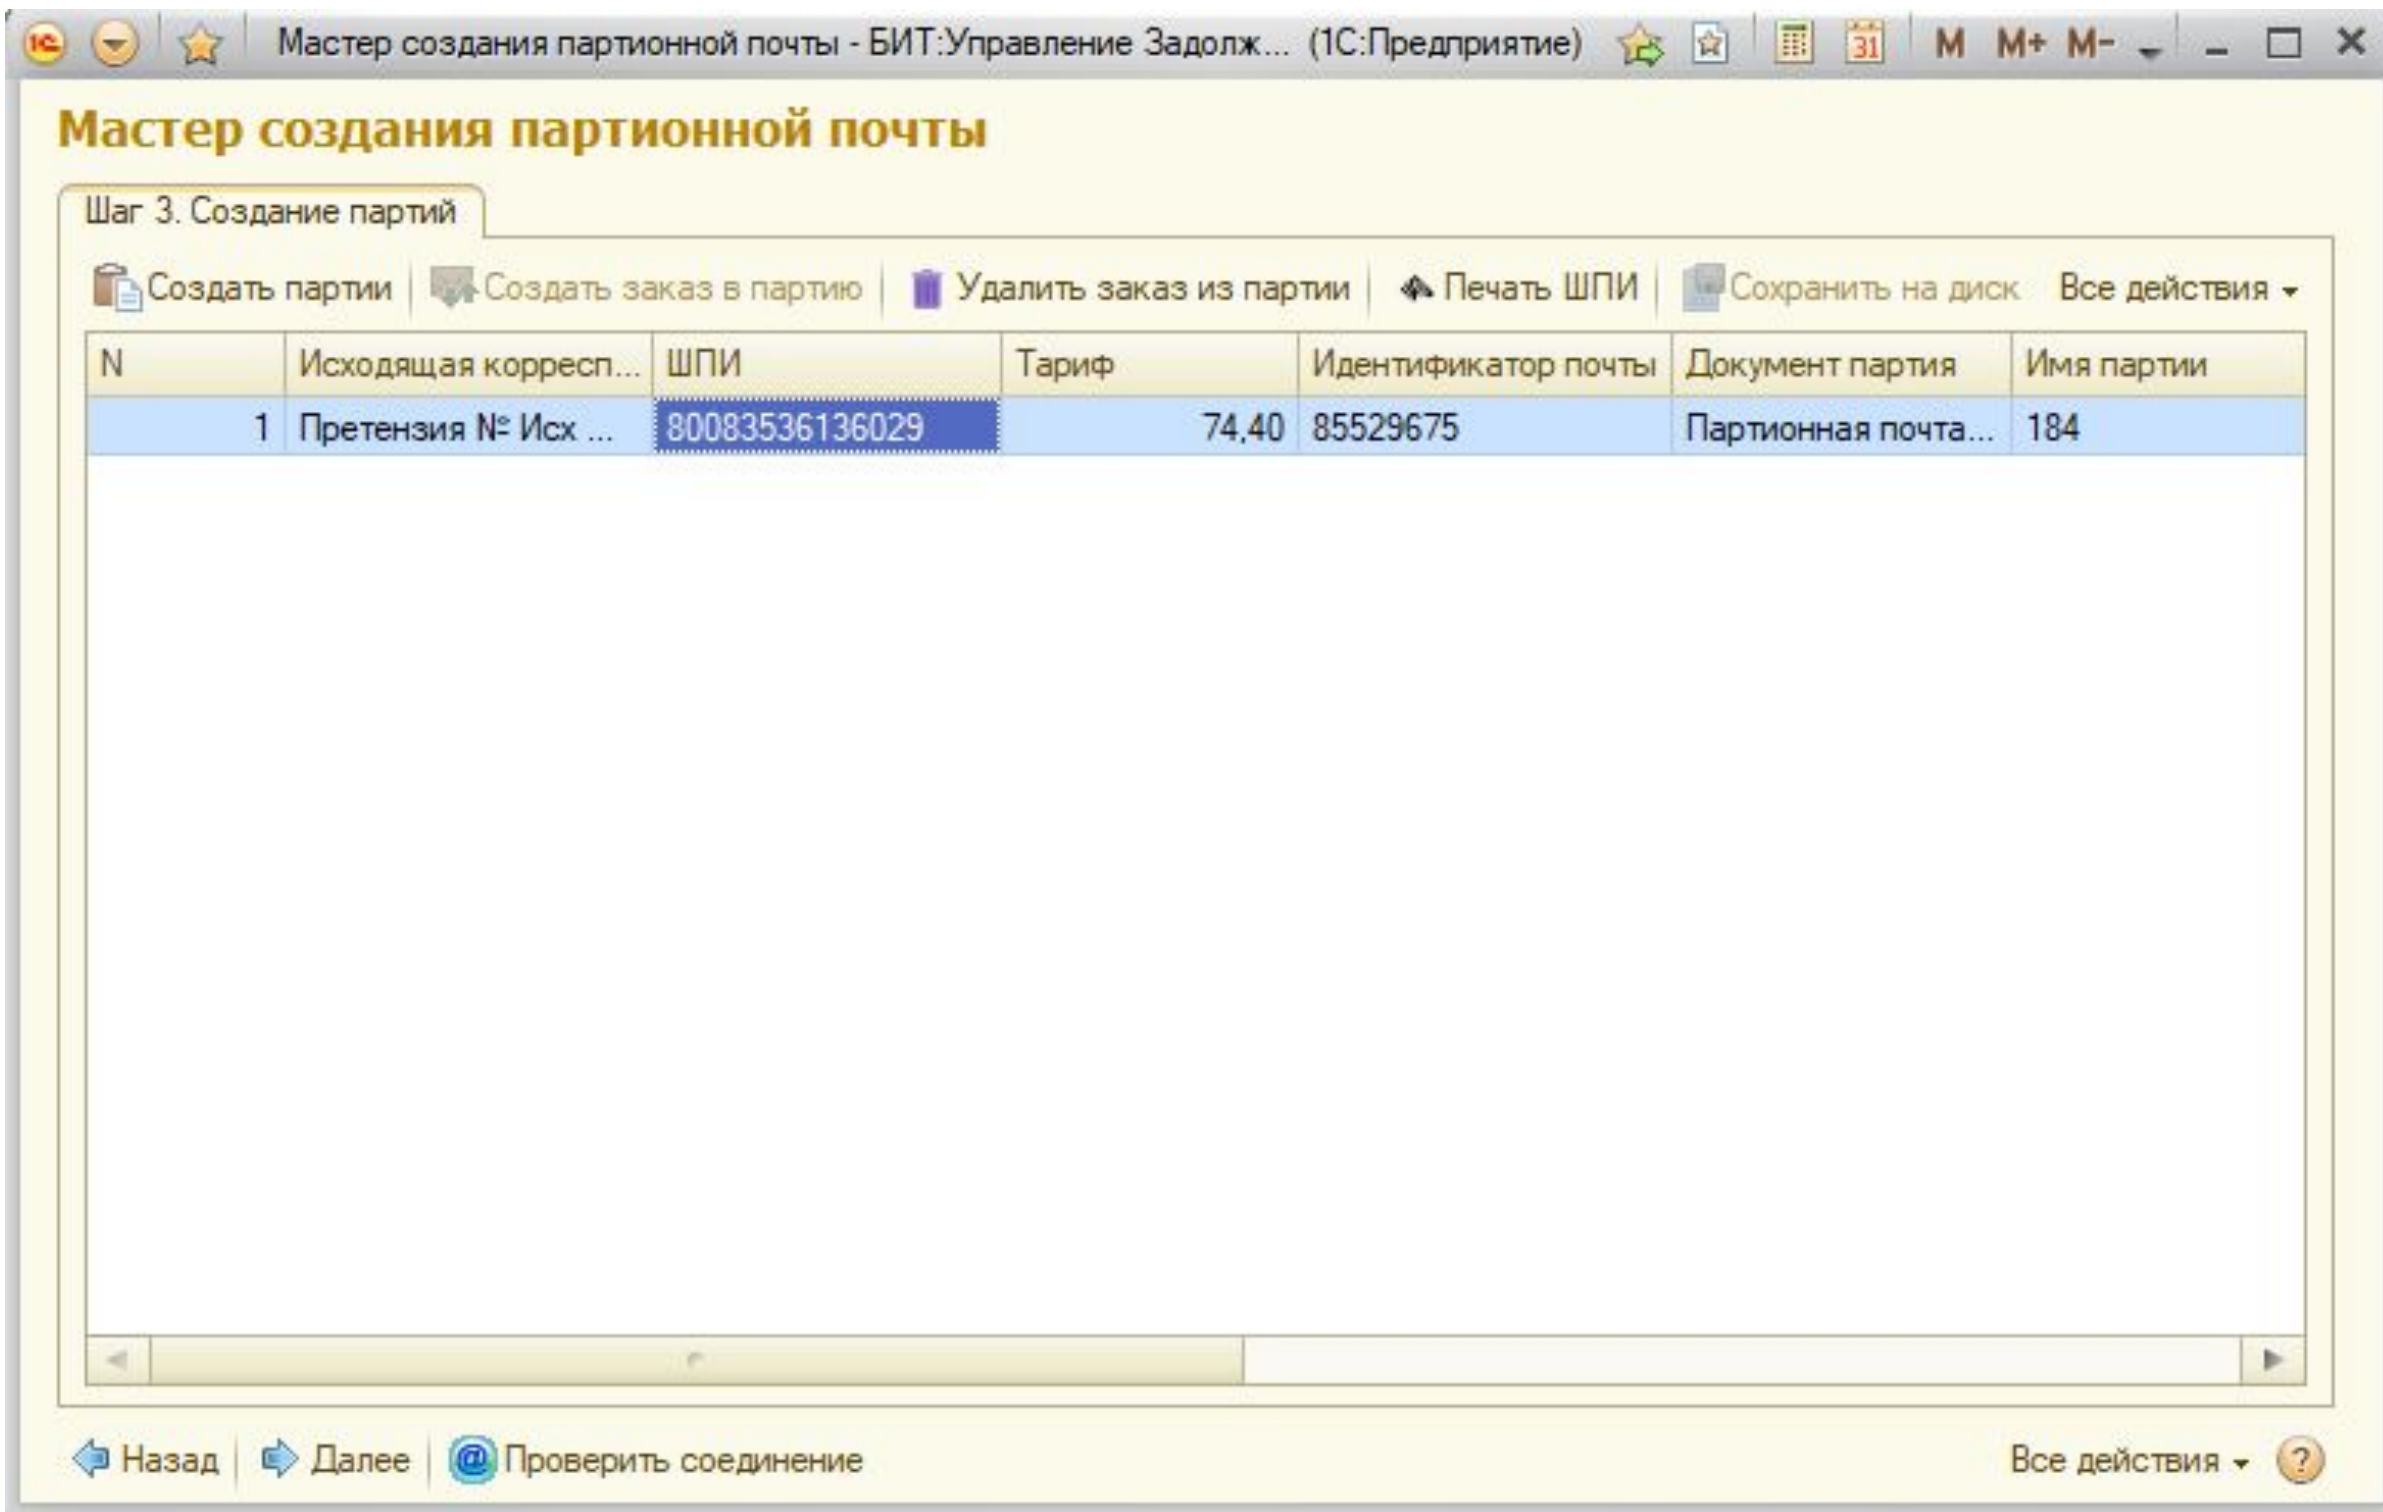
Мастер создания партионной почты - БИТ:Управление Задолж... (1С:Предприятие) M M+ M-

Мастер создания партионной почты

Шаг 3. Создание партий

Создать партии | Создать заказ в партию | Удалить заказ из партии | Печать ШПИ | Сохранить на диск | Все действия

| N | Исходящая корресп... | ШПИ | Тариф | Идентификатор почты | Документ партия | Имя партии |
|---|---|---|---|---|---|---|
| 1 | Претензия № Исх ... | 80083536136029 | 74,40 | 85529675 | Партионная почта... | 184 |

Назад | Далее | Проверить соединение | Все действия